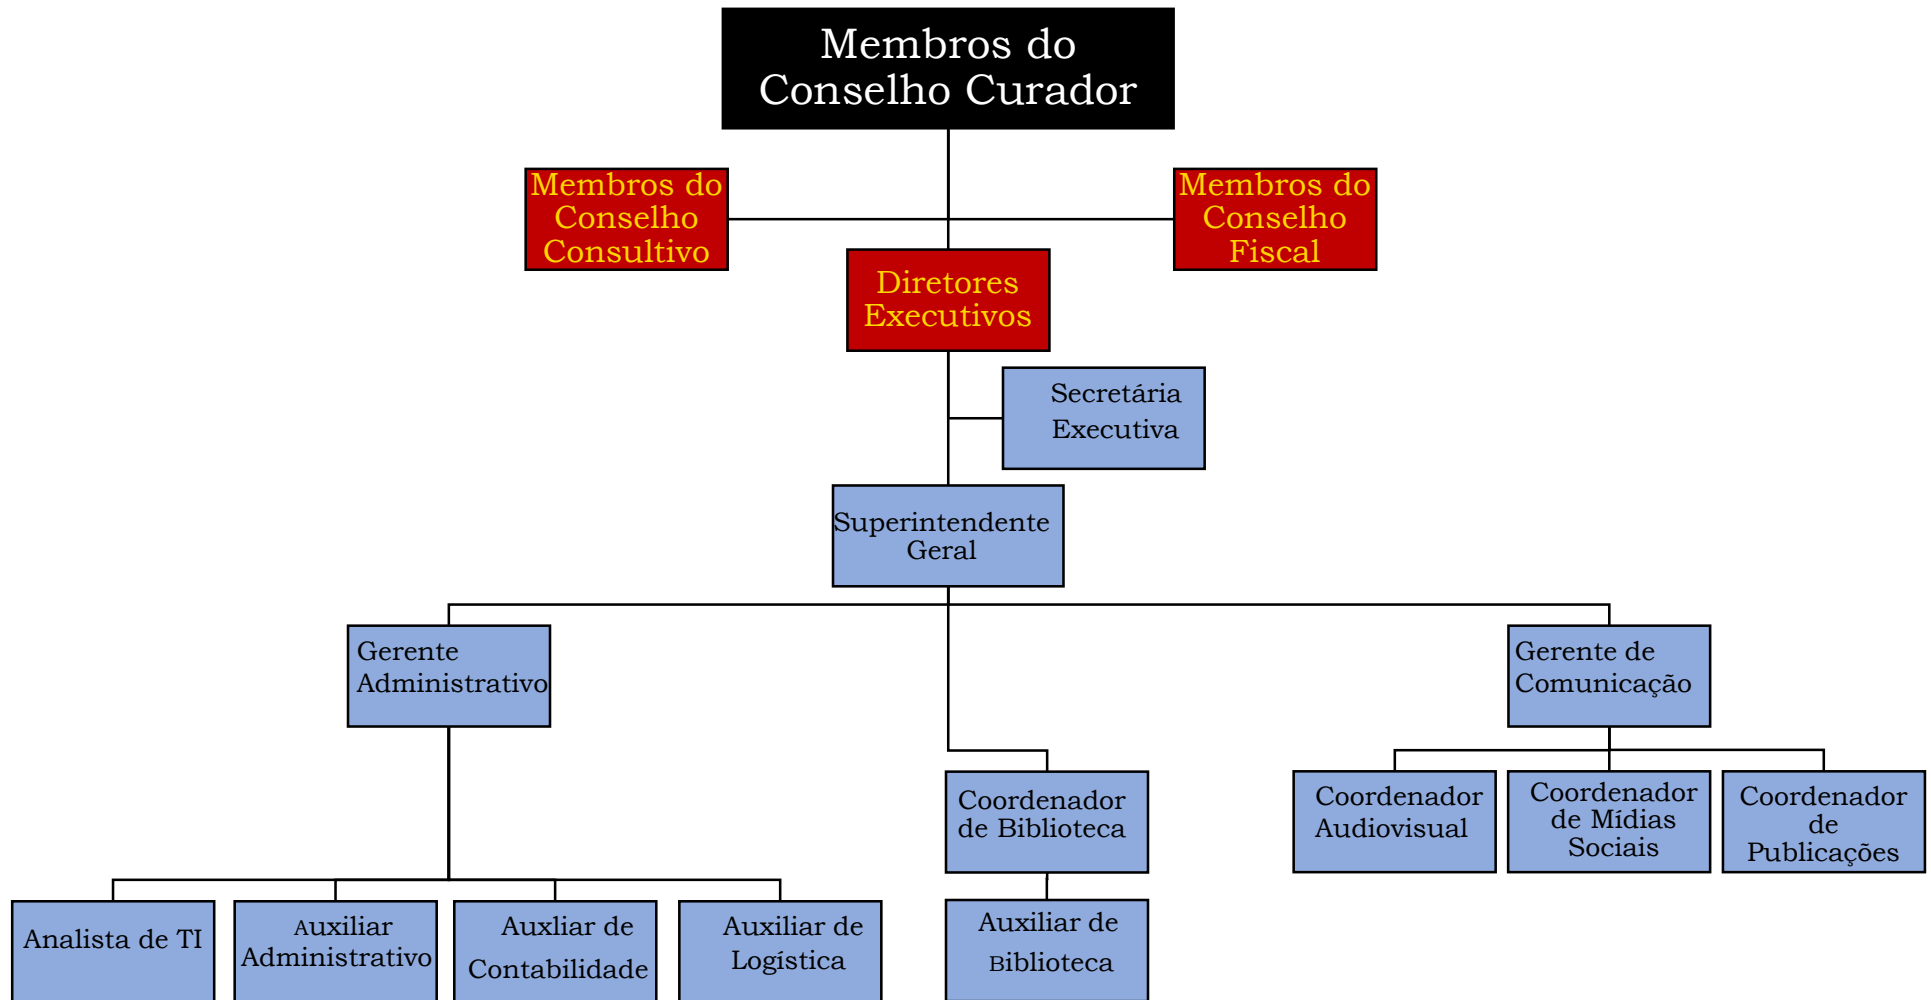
Membros do Conselho Curador

Membros do Conselho Consultivo

Membros do Conselho Fiscal

Diretores Executivos

Secretária Executiva

Superintendente Geral

Gerente Administrativo

Gerente de Comunicação

Coordenador de Biblioteca

Coordenador Audiovisual

Coordenador de Mídias Sociais

Coordenador de Publicações

Analista de TI

Auxiliar Administrativo

Auxliar de Contabilidade

Auxiliar de Logística

Auxiliar de Biblioteca